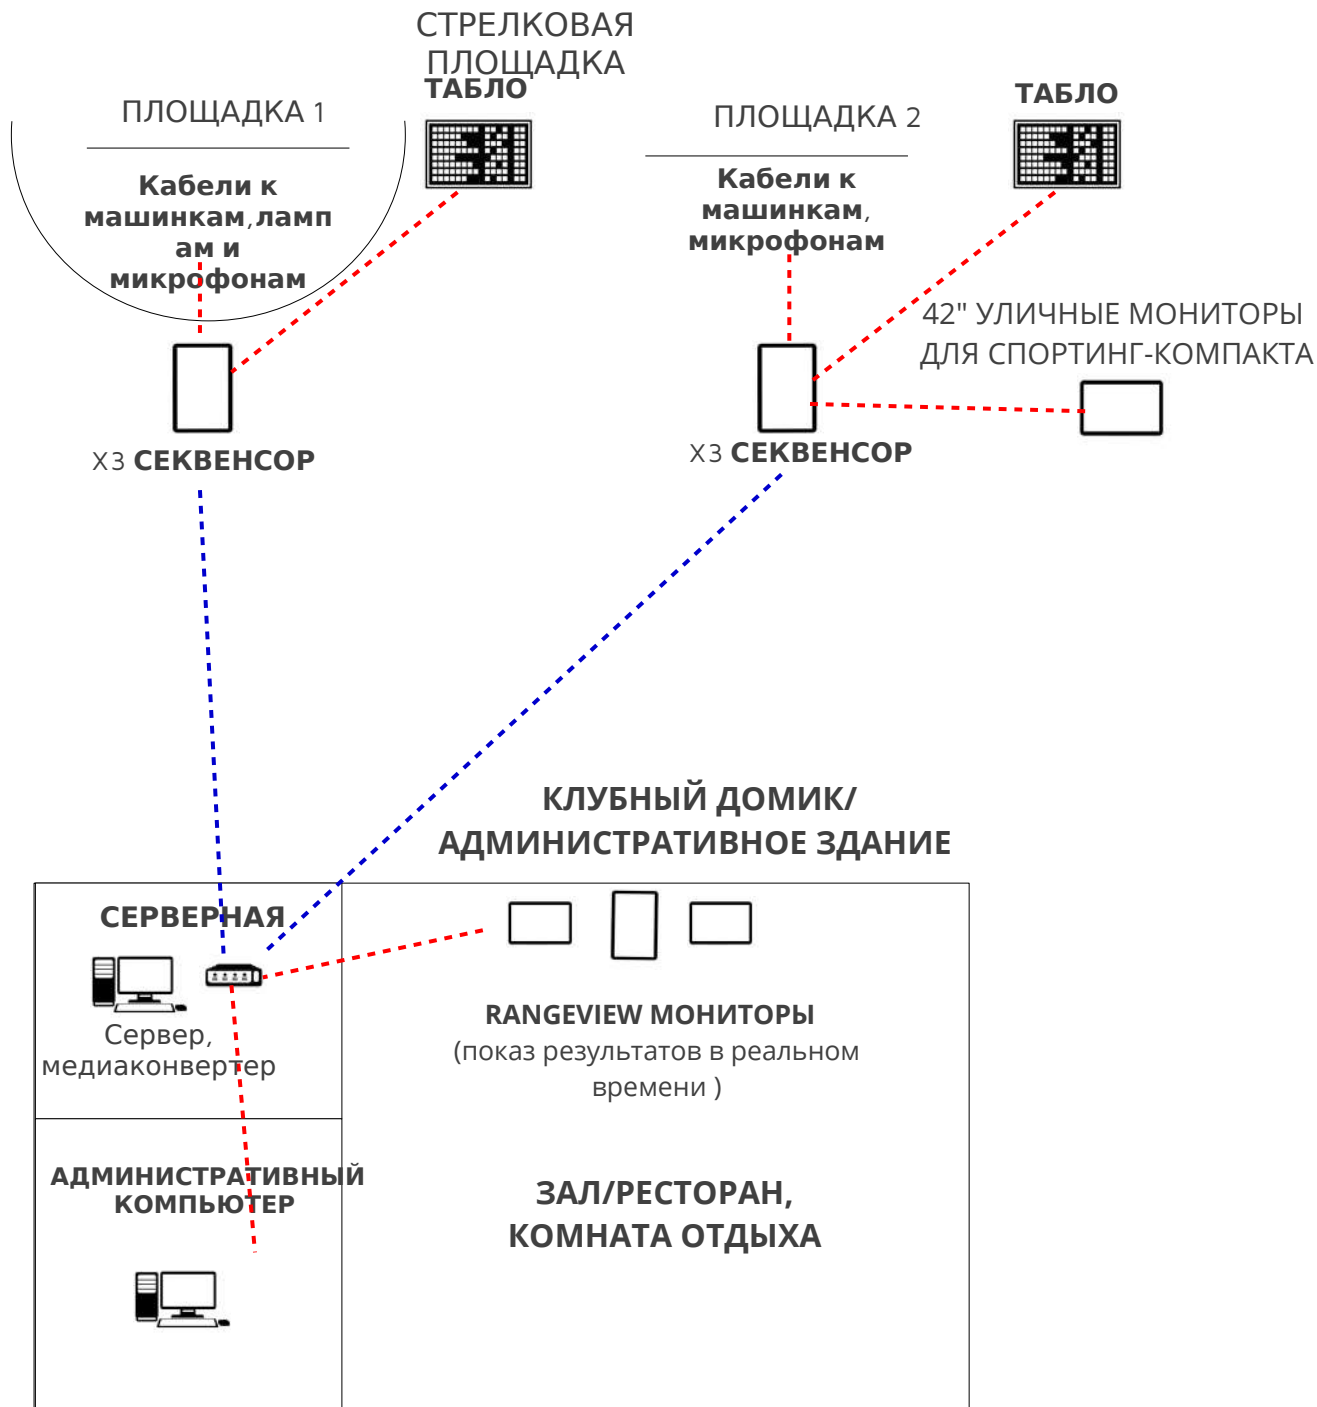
СТРЕЛКОВАЯ ПЛОЩАДКА

ТАБЛО

ПЛОЩАДКА 1

Кабели к машинкам,ламп ам и микрофонам

X3 СЕКВЕНСОР

ПЛОЩАДКА 2

ТАБЛО

Кабели к машинкам, микрофонам

42" УЛИЧНЫЕ МОНИТОРЫ ДЛЯ СПОРТИНГ-КОМПАКТА

X3 СЕКВЕНСОР

КЛУБНЫЙ ДОМИК/ АДМИНИСТРАТИВНОЕ ЗДАНИЕ

СЕРВЕРНАЯ

Сервер, медиаконвертер

RANGEVIEW МОНИТОРЫ
(показ результатов в реальном времени )

АДМИНИСТРАТИВНЫЙ КОМПЬЮТЕР

ЗАЛ/РЕСТОРАН, КОМНАТА ОТДЫХА